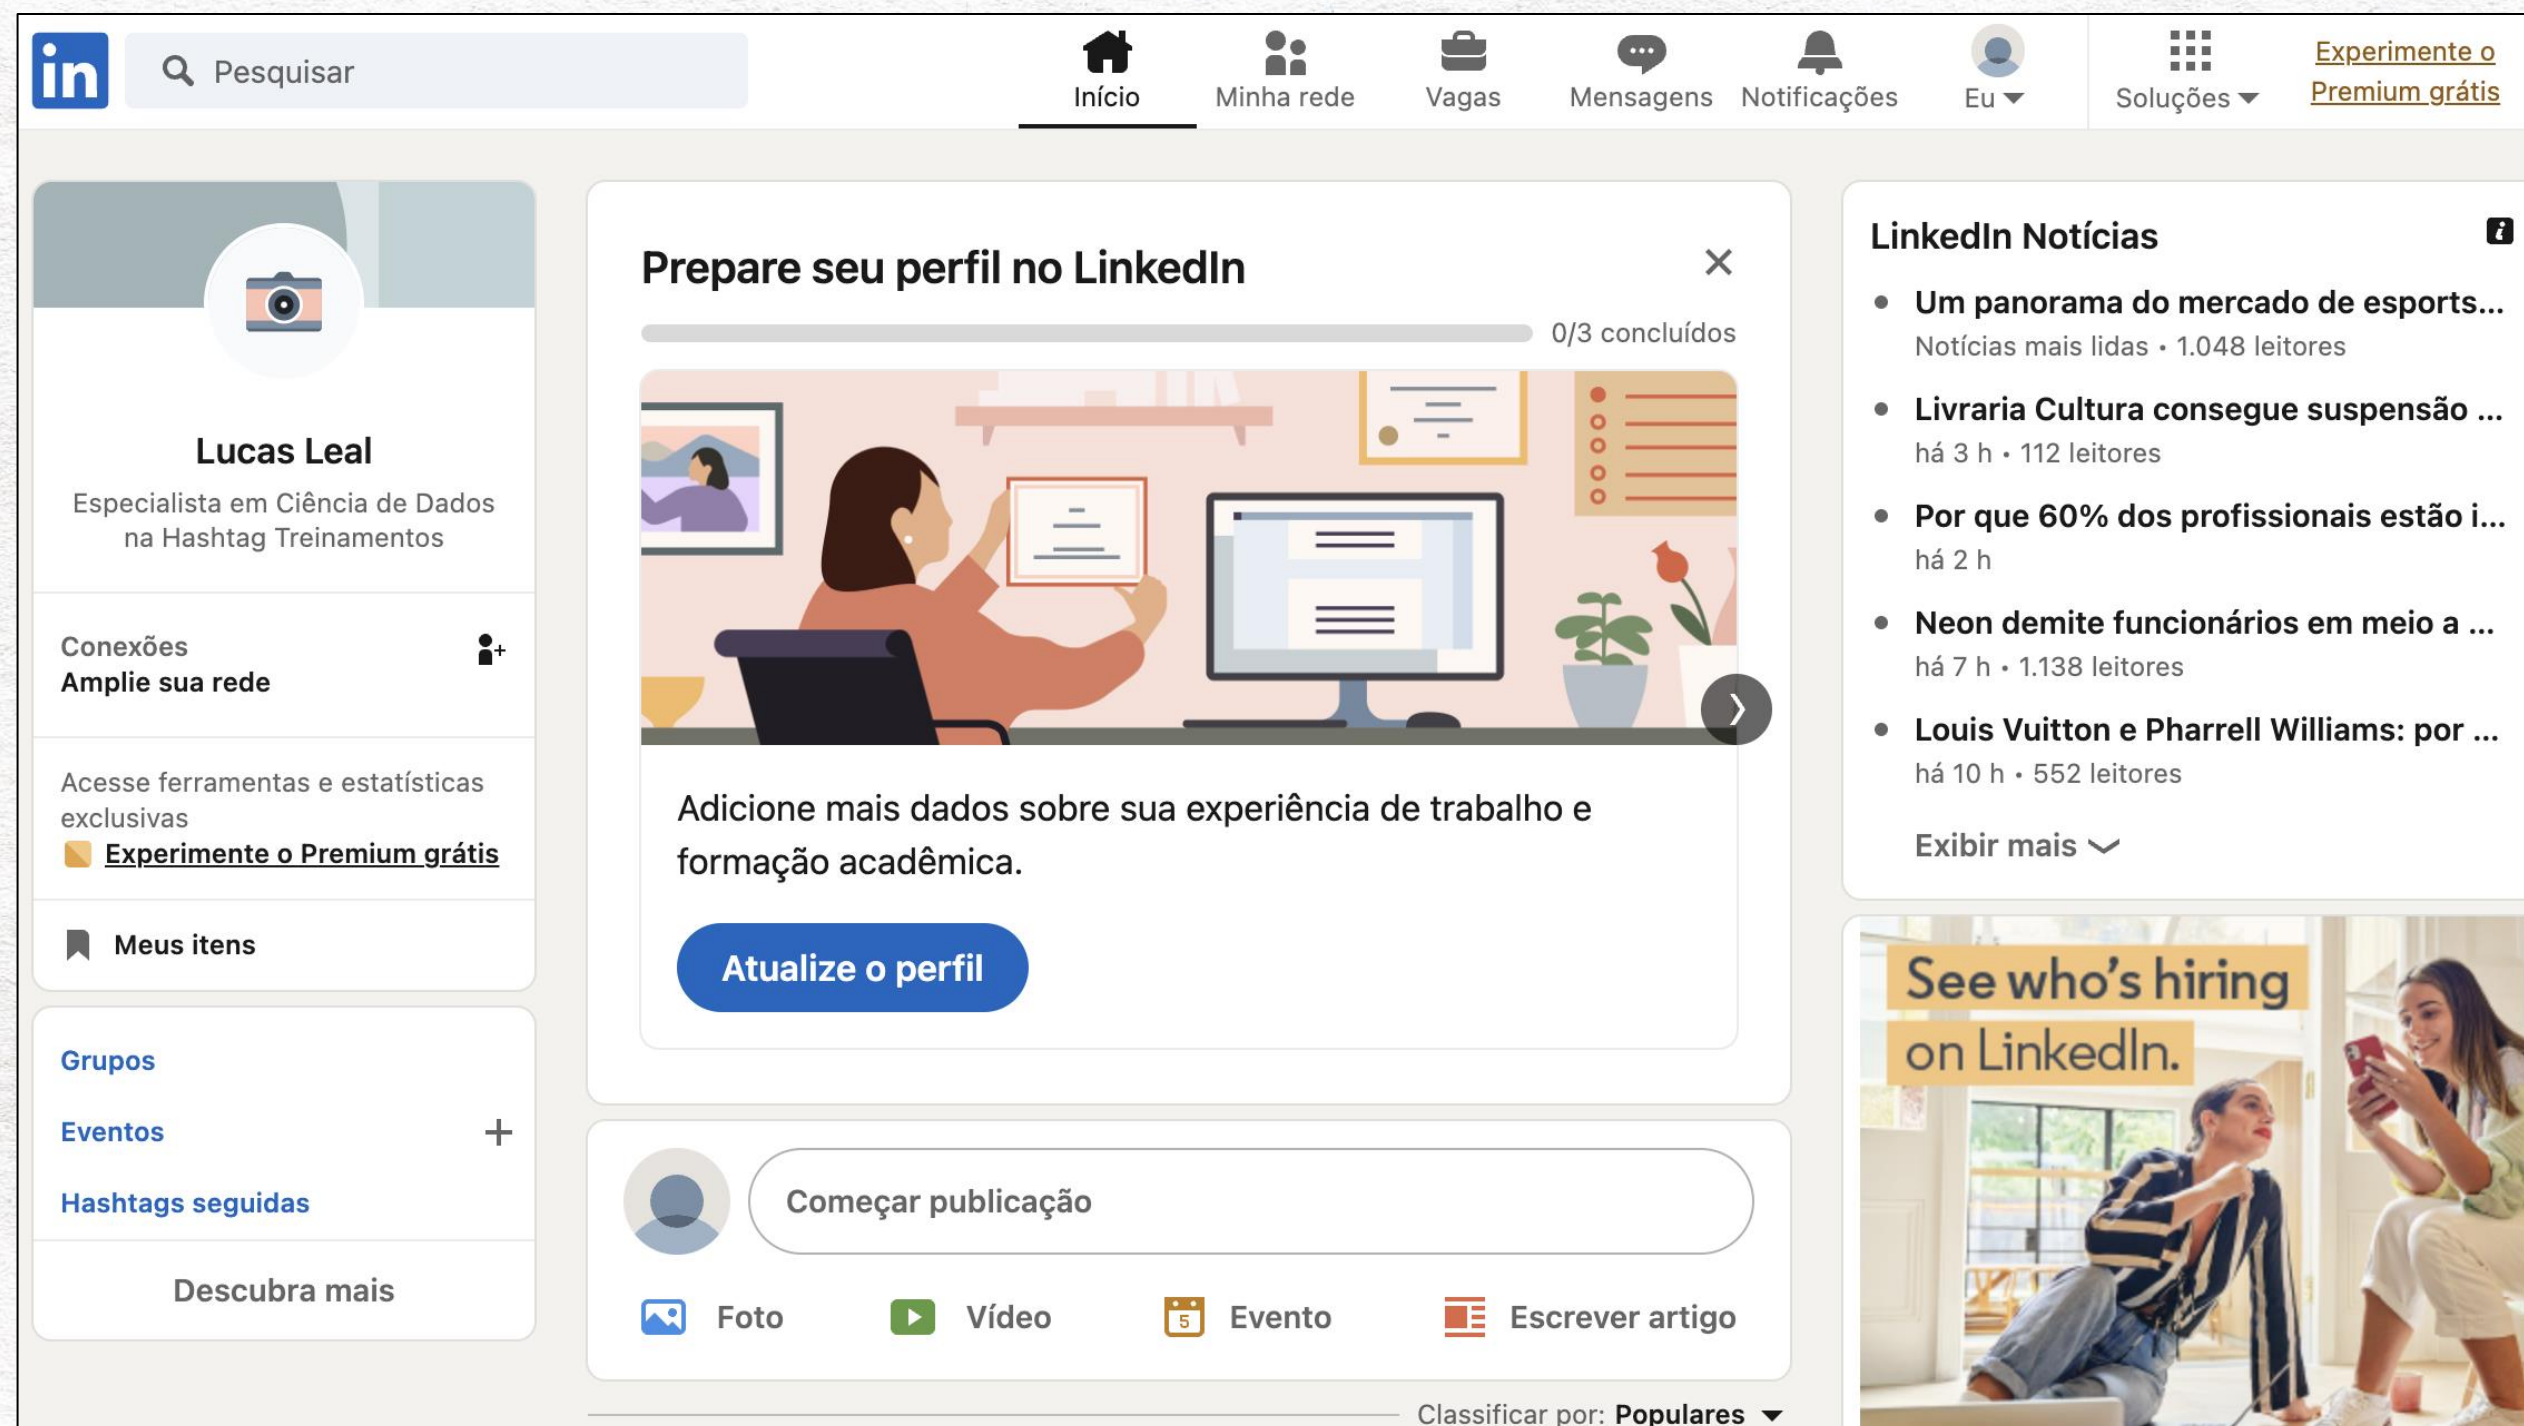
in Pesquisar

Início Minha rede Vagas Mensagens Notificações Eu Soluções Experimente o Premium grátis

Lucas Leal
Especialista em Ciência de Dados na Hashtag Treinamentos

Conexões
Amplie sua rede

Acesse ferramentas e estatísticas exclusivas
Experimente o Premium grátis

Meus itens

Grupos
Eventos +
Hashtags seguidas

Descubra mais

Prepare seu perfil no LinkedIn
0/3 concluídos

Adicione mais dados sobre sua experiência de trabalho e formação acadêmica.

Atualize o perfil

Começar publicação

Foto Vídeo Evento Escrever artigo

Classificar por: Populares

LinkedIn Notícias

Um panorama do mercado de esports...
Notícias mais lidas • 1.048 leitores

Livraria Cultura consegue suspensão ...
há 3 h • 112 leitores

Por que 60% dos profissionais estão i...
há 2 h

Neon demite funcionários em meio a ...
há 7 h • 1.138 leitores

Louis Vuitton e Pharrell Williams: por ...
há 10 h • 552 leitores

Exibir mais

See who's hiring on LinkedIn.